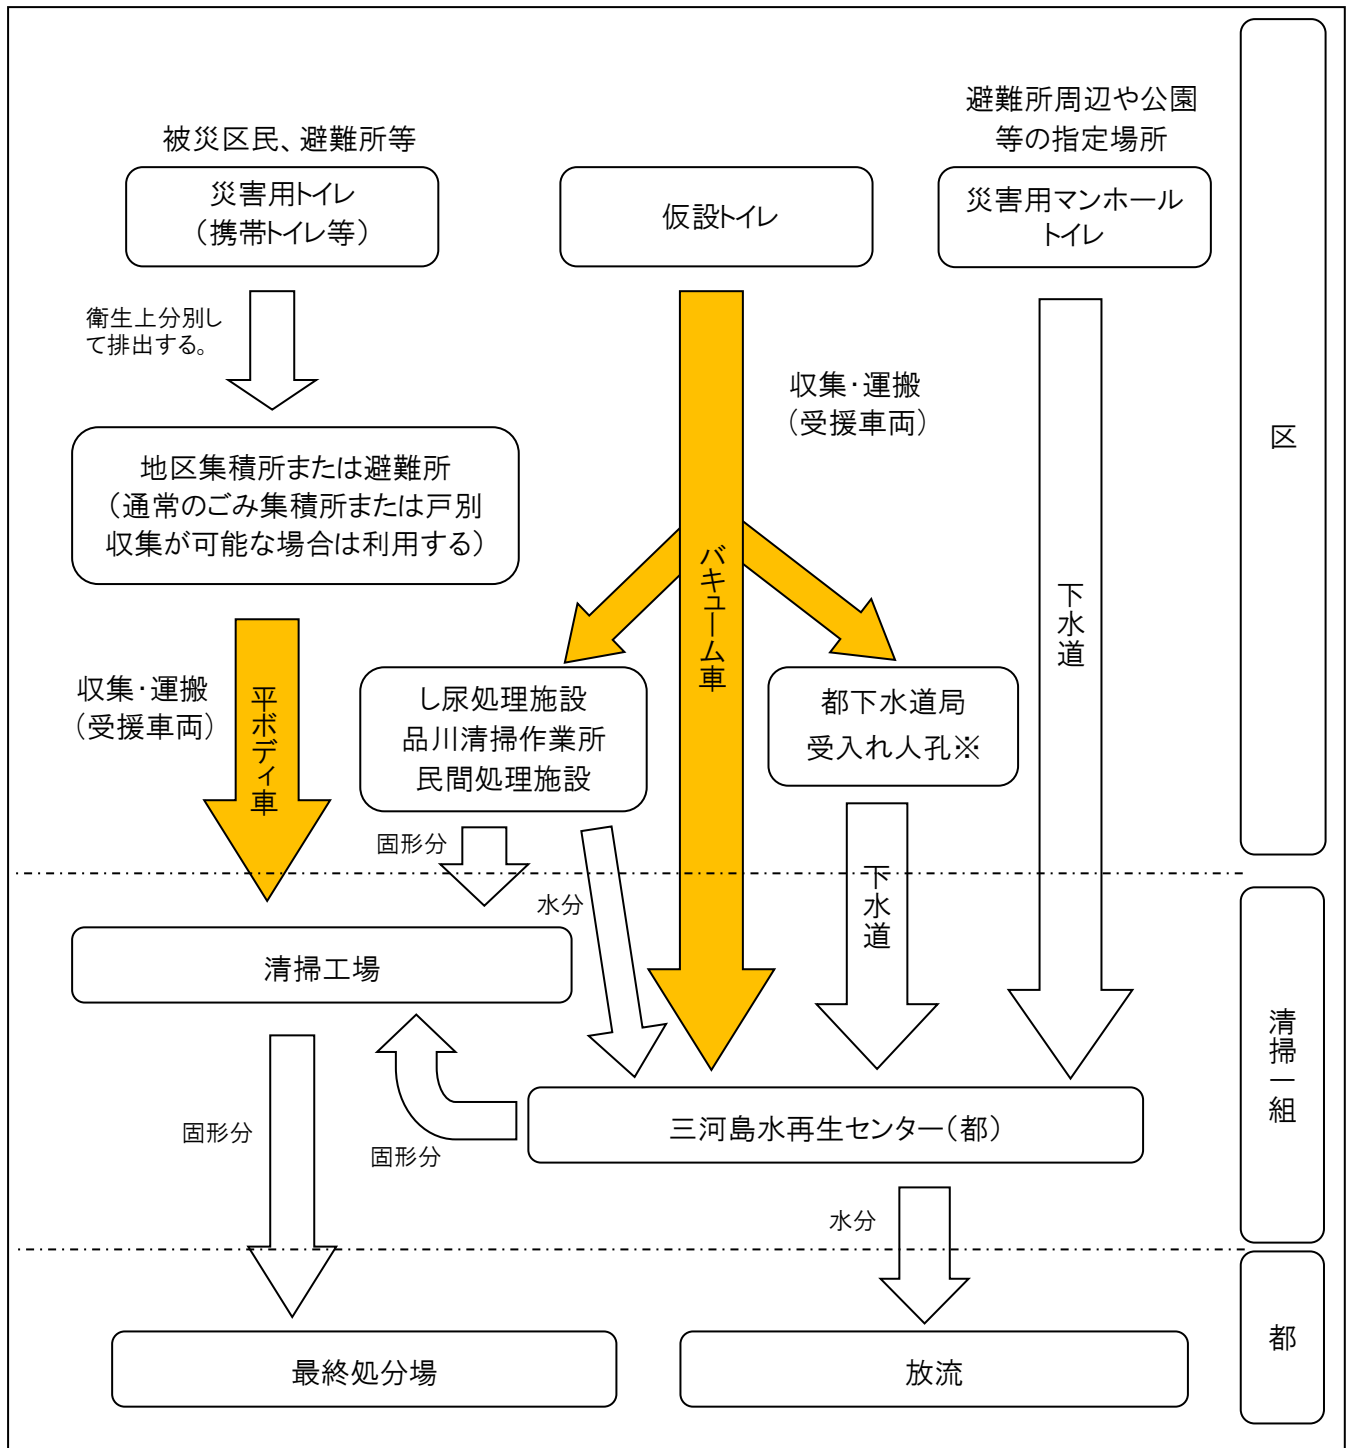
被災区民、避難所等

災害用トイレ
（携帯トイレ等）

仮設トイレ

避難所周辺や公園等の指定場所

災害用マンホールトイレ

区

衛生上分別して排出する。

収集・運搬
（受援車両）

バキューム車

下水道

地区集積所または避難所
（通常のごみ集積所または戸別収集が可能な場合は利用する）

収集・運搬
（受援車両）

平ボディ車

し尿処理施設
品川清掃作業所
民間処理施設

都下水道局
受入れ人孔※

固形分

水分

下水道

清掃工場

清掃一組

固形分

固形分

三河島水再生センター（都）

水分

都

最終処分場

放流